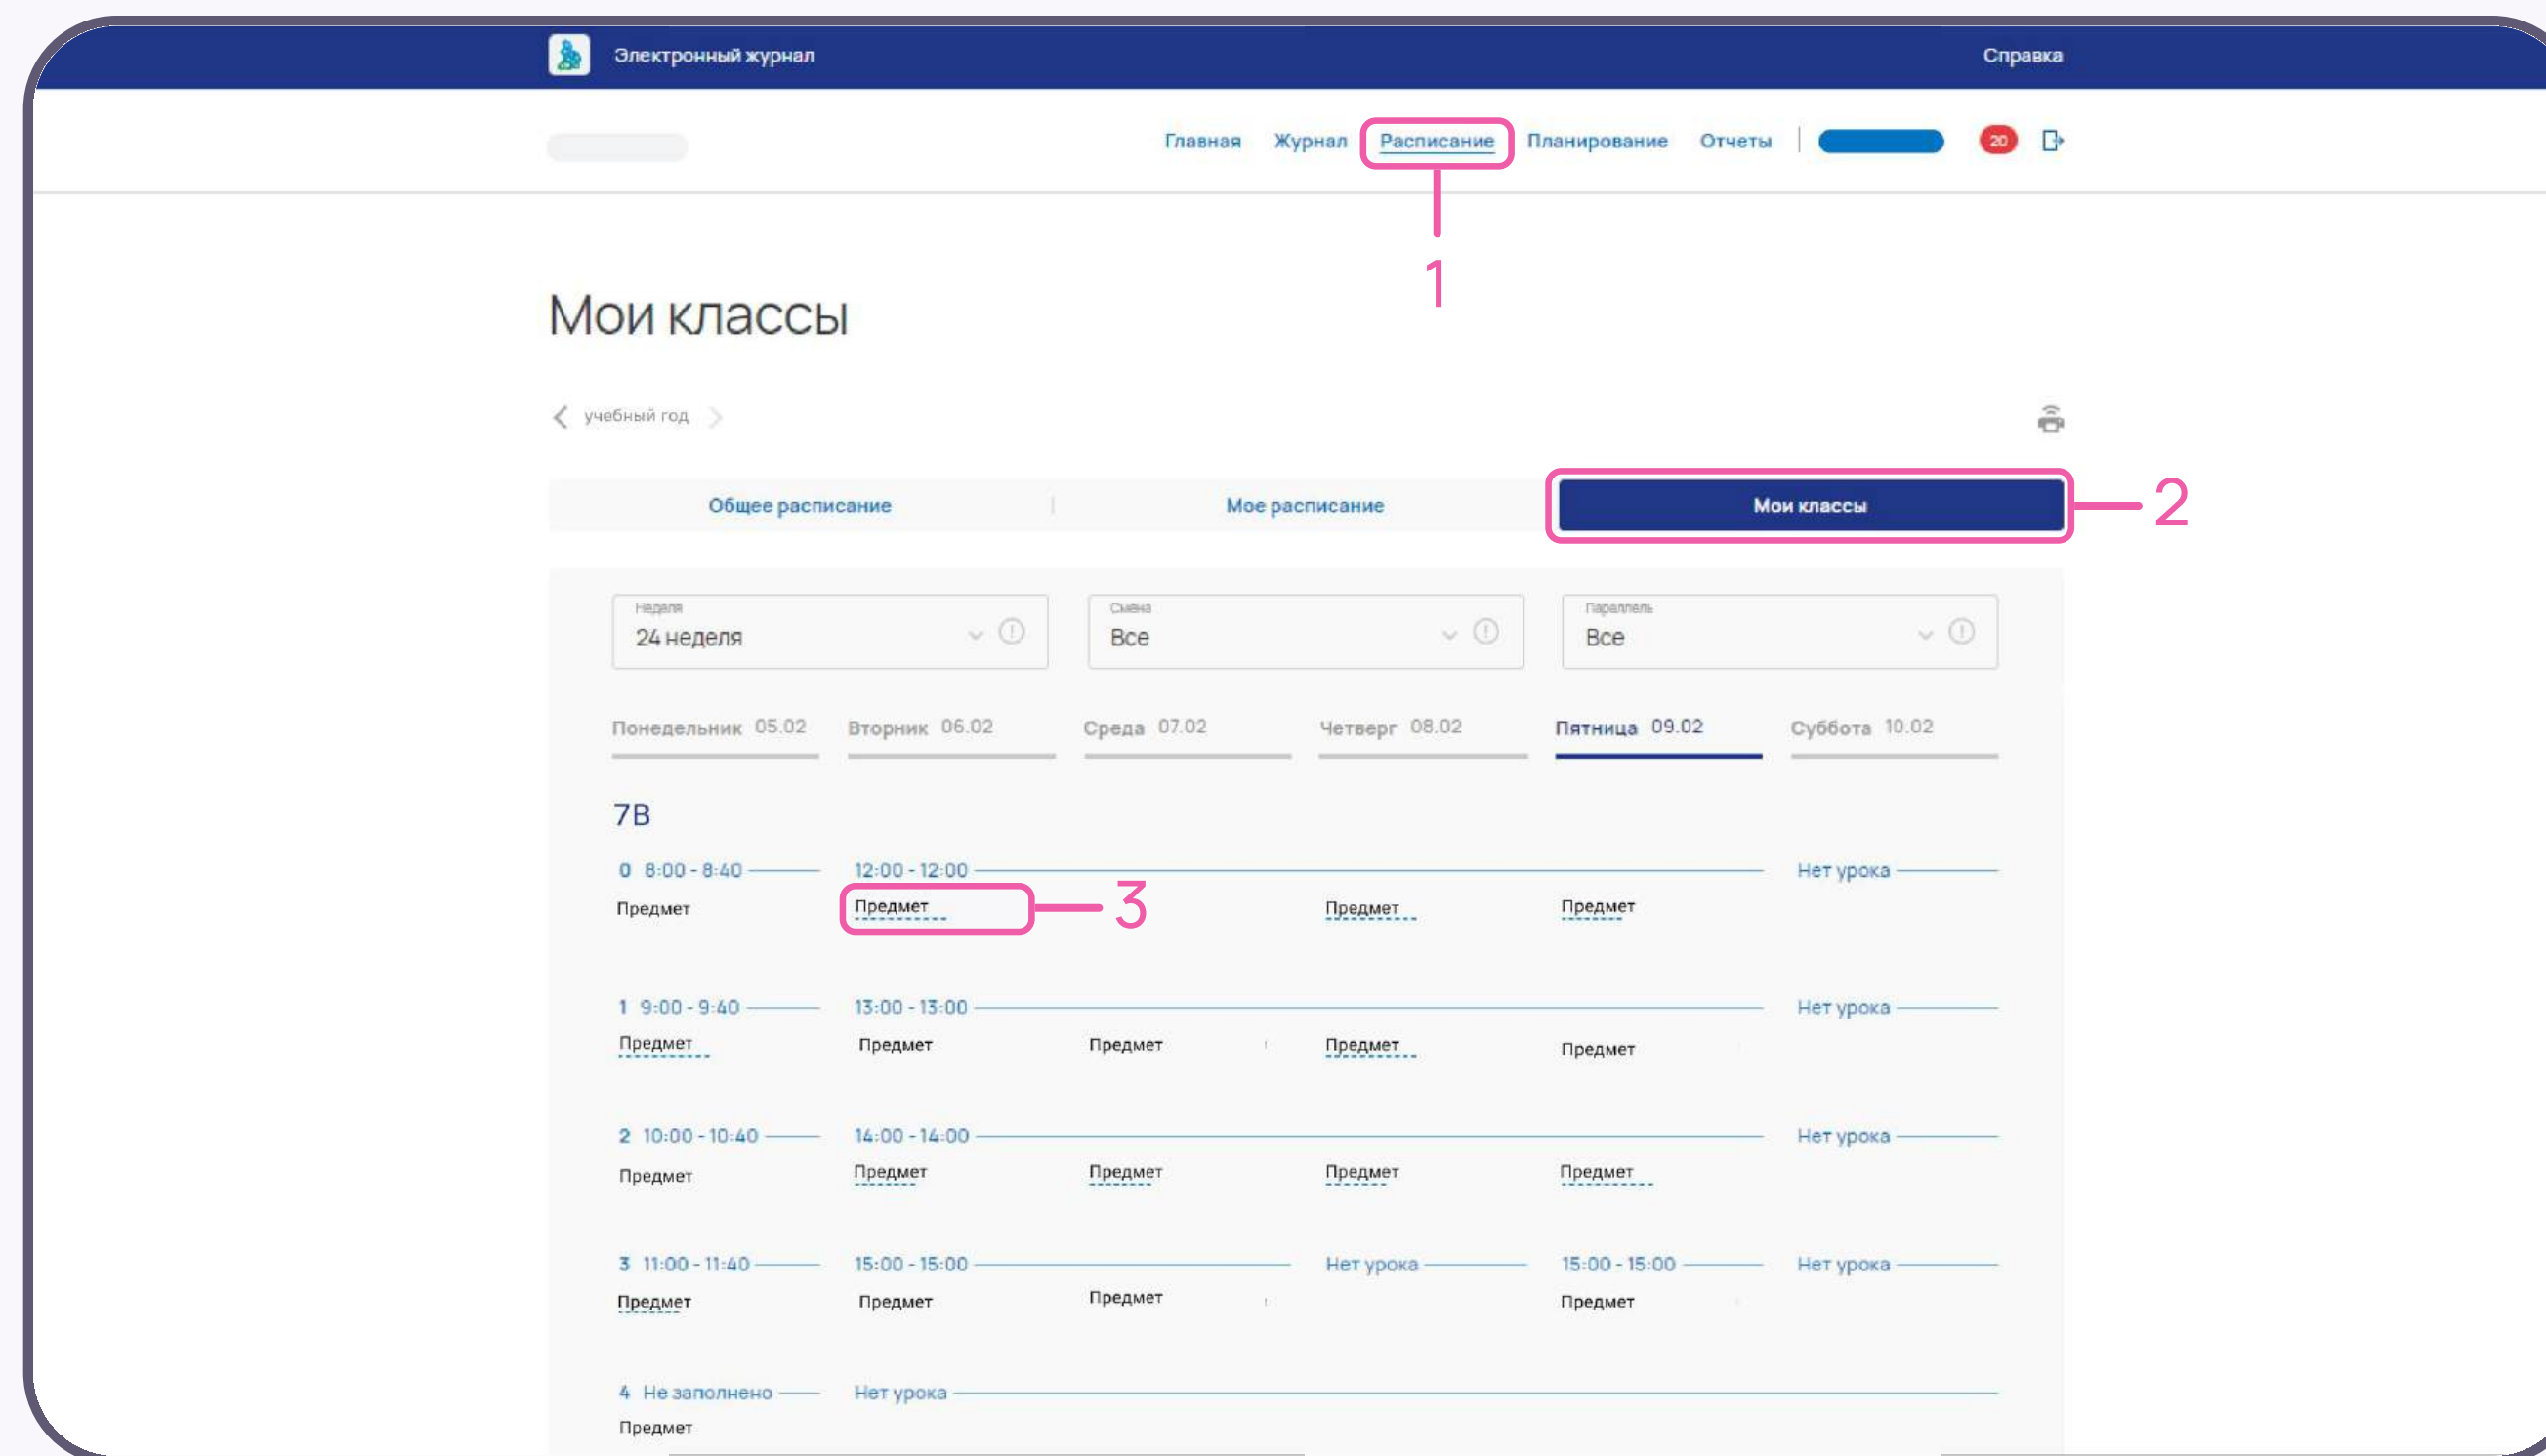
Электронный журнал

Справка

Главная Журнал Расписание Планирование Отчеты 20

1

Мои классы

учебный год

Общее расписание | Мое расписание | Мои классы

2

Неделя
24 неделя

Смена
Все

Параллель
Все

Понедельник 05.02 Вторник 06.02 Среда 07.02 Четверг 08.02 Пятница 09.02 Суббота 10.02

7В

0 8:00 - 8:40
Предмет

12:00 - 12:00
Предмет

3

Предмет

Предмет

Нет урока

1 9:00 - 9:40
Предмет

13:00 - 13:00
Предмет

Предмет

Предмет

Предмет

Нет урока

2 10:00 - 10:40
Предмет

14:00 - 14:00
Предмет

Предмет

Предмет

Предмет

Нет урока

3 11:00 - 11:40
Предмет

15:00 - 15:00
Предмет

Предмет

Нет урока

15:00 - 15:00
Предмет

Нет урока

4 Не заполнено
Предмет

Нет урока